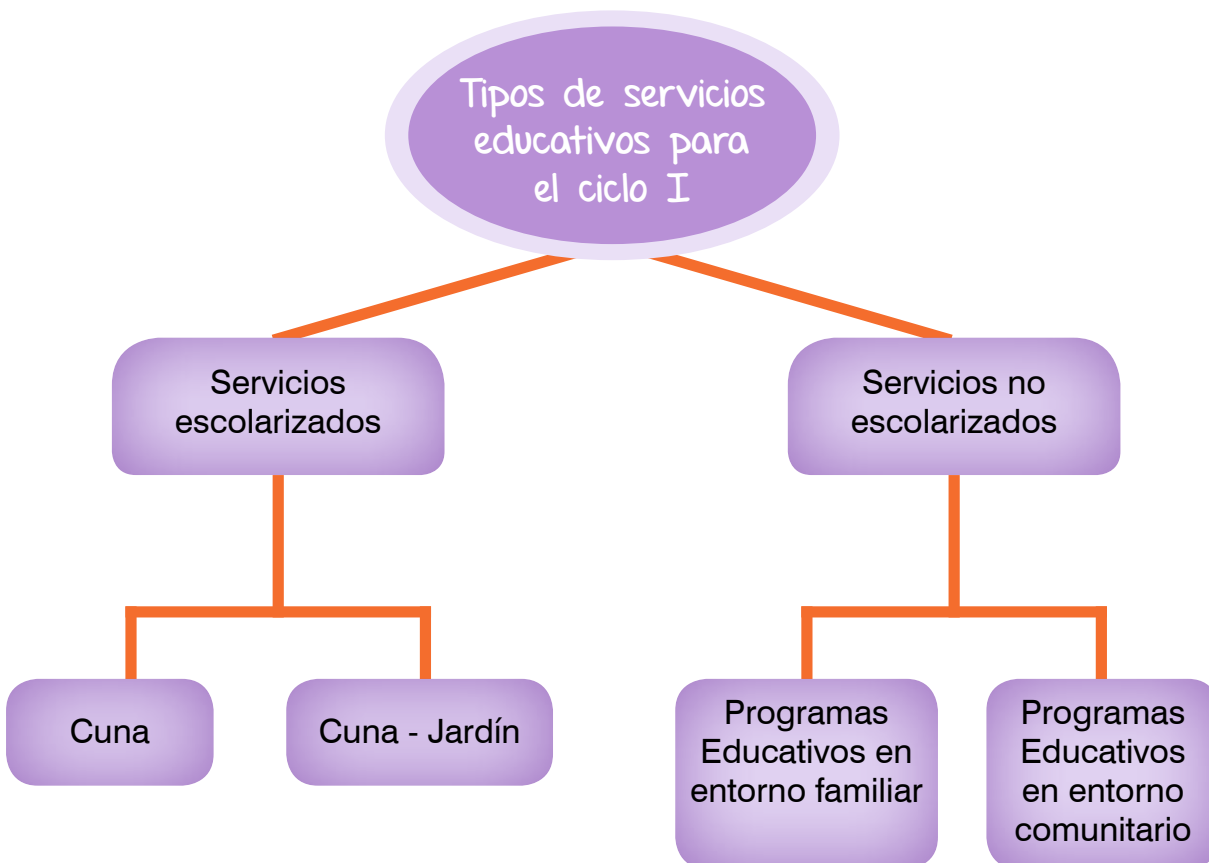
Tipos de servicios educativos para el ciclo I

Servicios escolarizados

Servicios no escolarizados

Cuna

Cuna - Jardín

Programas Educativos en entorno familiar

Programas Educativos en entorno comunitario